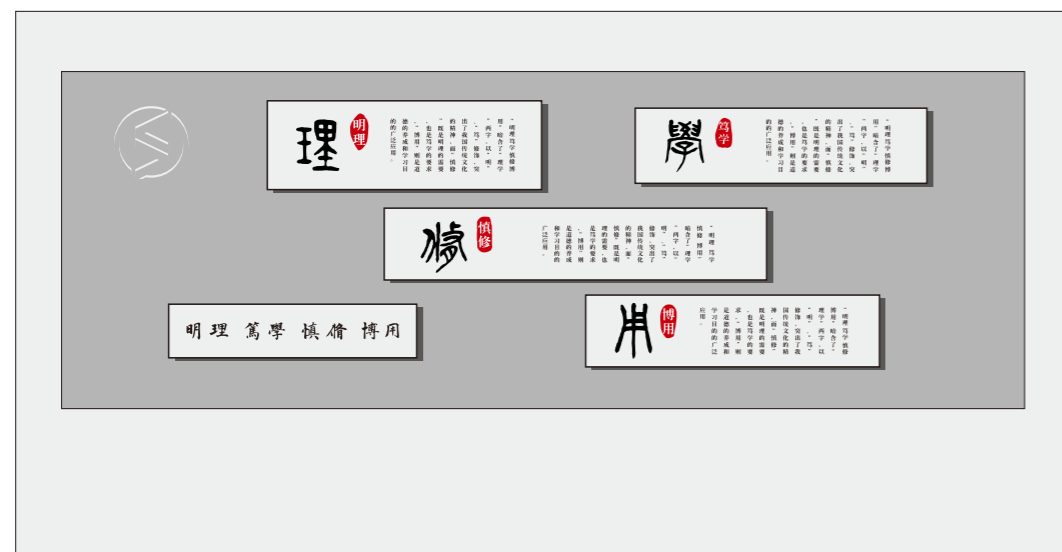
理 明理

“明理笃学慎修博用”暗含了“理”、“学”、“修”、“用”四字，以“明”、“笃”、“慎”、“博”突出了我国传统文化的精神，而“慎修”既是明理的需要，也是笃学的要求，“博用”则是道德的养成和学习目的的广泛应用。

學 笃学

“明理笃学慎修博用”暗含了“理”、“学”、“修”、“用”四字，以“明”、“笃”、“慎”、“博”突出了我国传统文化的精神，而“慎修”既是明理的需要，也是笃学的要求，“博用”则是道德的养成和学习目的的广泛应用。

脩 慎修

“明理笃学慎修博用”暗含了“理”、“学”、“修”、“用”四字，以“明”、“笃”、“慎”、“博”突出了我国传统文化的精神，而“慎修”既是明理的需要，也是笃学的要求，“博用”则是道德的养成和学习目的的广泛应用。

明理 篤學 慎脩 博用

用 博用

“明理笃学慎修博用”暗含了“理”、“学”、“修”、“用”四字，以“明”、“笃”、“慎”、“博”突出了我国传统文化的精神，而“慎修”既是明理的需要，也是笃学的要求，“博用”则是道德的养成和学习目的的广泛应用。